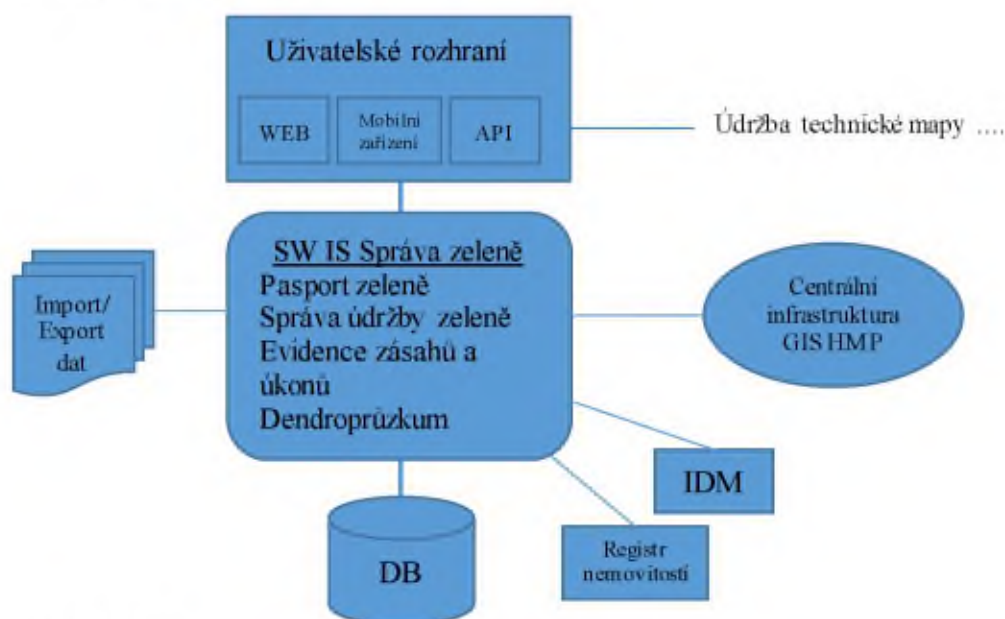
Uživatelské rozhraní

WEB

Mobilní zařízení

API

Údržba technické mapy ....

Import/ Export dat

SW IS Správa zeleně
Pasport zeleně
Správa údržby zeleně
Evidence zásahů a úkonů
Dendroprůzkum

Centrální infrastruktura GIS HMP

IDM

DB

Registr nemovitostí